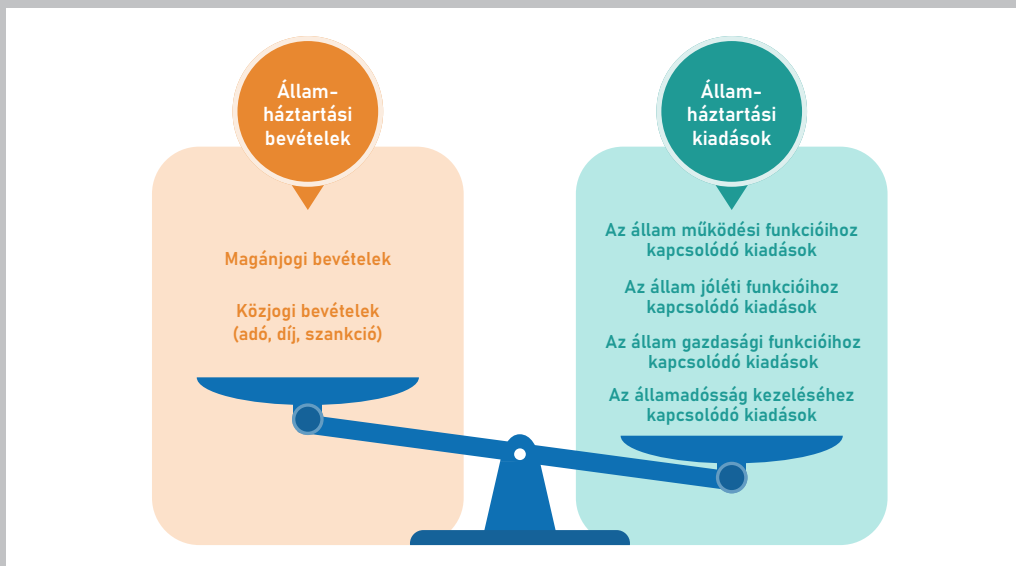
Állam-
háztartási
bevételek

Magánjogi bevételek

Közjogi bevételek
(adó, díj, szankció)

Állam-
háztartási
kiadások

Az állam működési funkcióihoz kapcsolódó kiadások

Az állam jóléti funkcióihoz kapcsolódó kiadások

Az állam gazdasági funkcióihoz kapcsolódó kiadások

Az államadósság kezeléséhez kapcsolódó kiadások